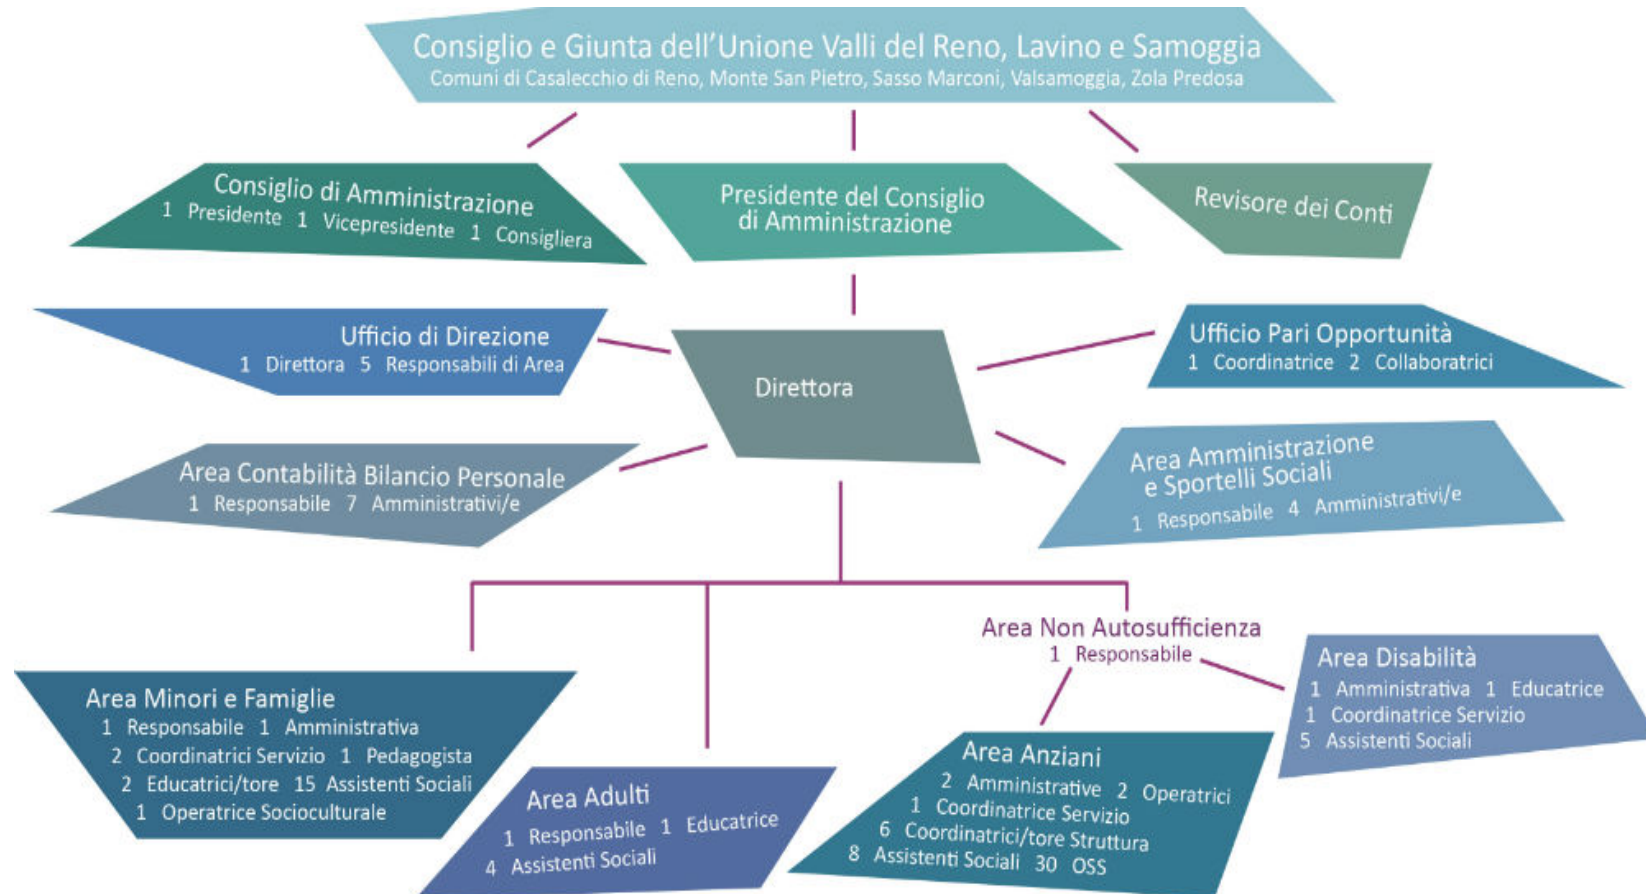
Consiglio e Giunta dell'Unione Valli del Reno, Lavino e Samoggia
Comuni di Casalecchio di Reno, Monte San Pietro, Sasso Marconi, Valsamoggia, Zola Predosa

Consiglio di Amministrazione
1 Presidente 1 Vicepresidente 1 Consigliera

Presidente del Consiglio di Amministrazione

Revisore dei Conti

Ufficio di Direzione
1 Direttora 5 Responsabili di Area

Direttora

Ufficio Pari Opportunità
1 Coordinatrice 2 Collaboratrici

Area Contabilità Bilancio Personale
1 Responsabile 7 Amministrativi/e

Area Amministrazione e Sportelli Sociali
1 Responsabile 4 Amministrativi/e

Area Non Autosufficienza
1 Responsabile

Area Disabilità
1 Amministrativa 1 Educatrice
1 Coordinatrice Servizio
5 Assistenti Sociali

Area Minori e Famiglie
1 Responsabile 1 Amministrativa
2 Coordinatrici Servizio 1 Pedagogista
2 Educatrici/tore 15 Assistenti Sociali
1 Operatrice Socioculturale

Area Adulti
1 Responsabile 1 Educatrice
4 Assistenti Sociali

Area Anziani
2 Amministrative 2 Operatrici
1 Coordinatrice Servizio
6 Coordinatrici/tore Struttura
8 Assistenti Sociali 30 OSS